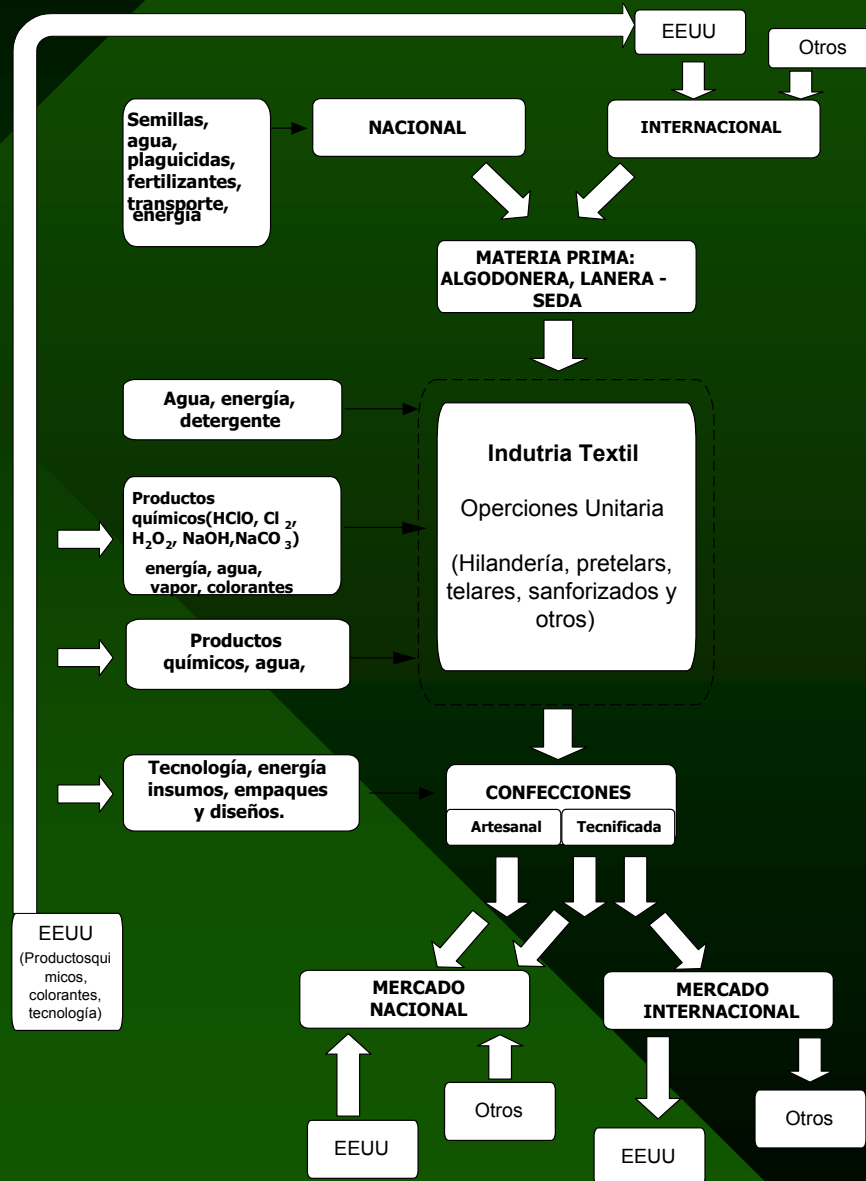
EEUU

Otros

Semillas, agua, plaguicidas, fertilizantes, transporte, energía

NACIONAL

INTERNACIONAL

MATERIA PRIMA: ALGODONERA, LANERA - SEDA

Agua, energía, detergente

Indutria Textil

Operciones Unitaria

(Hilandería, pretelars, telares, sanforizados y otros)

Productos químicos(HClO, Cl $_2$, $H_2O_2$, NaOH,NaCO $_3$) energía, agua, vapor, colorantes

Productos químicos, agua,

Tecnología, energía insumos, empaques y diseños.

CONFECCIONES

Artesanal

Tecnificada

EEUU (Productosquimicos, colorantes, tecnología)

MERCADO NACIONAL

MERCADO INTERNACIONAL

Otros

EEUU

EEUU

Otros